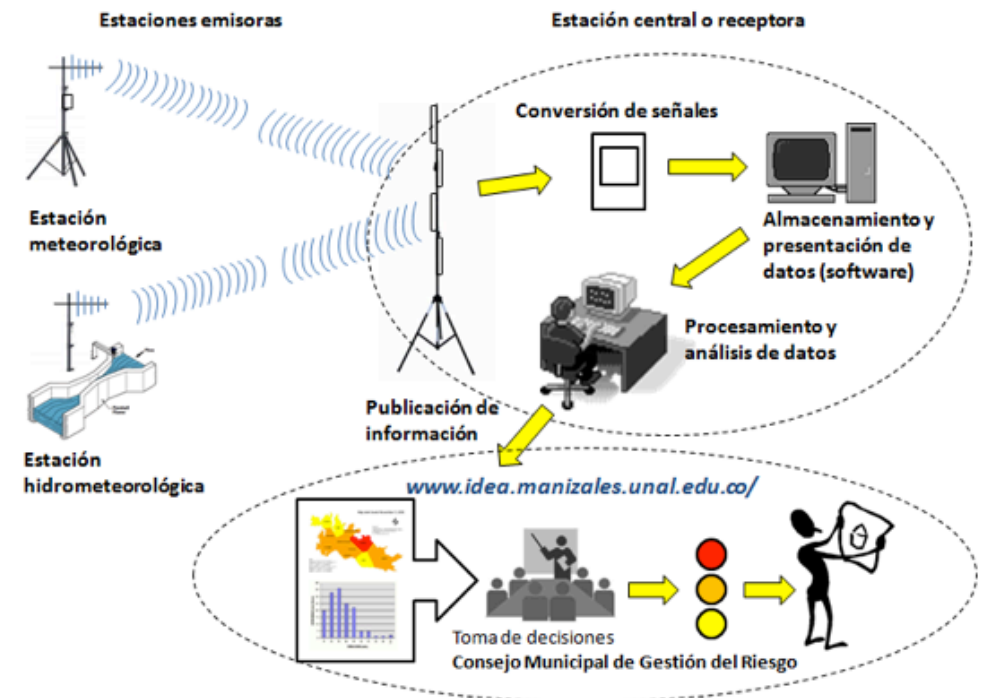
Estaciones emisoras

Estación central o receptora

Conversión de señales

Estación meteorológica

Almacenamiento y presentación de datos (software)

Procesamiento y análisis de datos

Estación hidrometeorológica

Publicación de información

www.idea.manizales.unal.edu.co/

Toma de decisiones
Consejo Municipal de Gestión del Riesgo